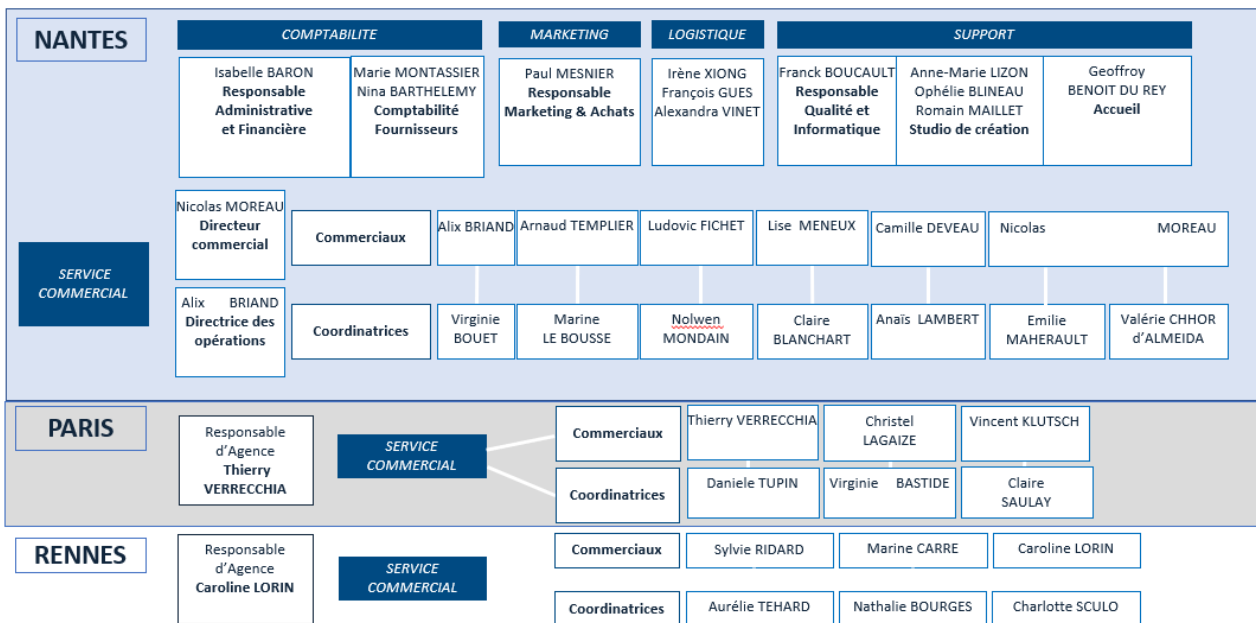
NANTES

COMPTABILITE

Isabelle BARON
Responsable Administrative et Financière

Marie MONTASSIER
Nina BARTHELEMY
Comptabilité Fournisseurs

MARKETING

Paul MESNIER
Responsable Marketing & Achats

LOGISTIQUE

Irène XIONG
François GUES
Alexandra VINET

SUPPORT

Franck BOUCAULT
Responsable Qualité et Informatique

Anne-Marie LIZON
Ophélie BLINEAU
Romain MAILLET
Studio de création

Geoffroy BENOIT DU REY
Accueil

SERVICE COMMERCIAL

Nicolas MOREAU
Directeur commercial

Alix BRIAND
Directrice des opérations

Commerciaux

Alix BRIAND | Arnaud TEMPLIER | Ludovic FICHET | Lise MENEUX | Camille DEVEAU | Nicolas MOREAU

Coordinatrices

Virginie BOUET | Marine LE BOUSSE | Nolwen MONDAIN | Claire BLANCHART | Anaïs LAMBERT | Emilie MAHERAULT | Valérie CHHOR d'ALMEIDA

PARIS

Responsable d'Agence
Thierry VERRECCHIA

SERVICE COMMERCIAL

Commerciaux

Thierry VERRECCHIA | Christel LAGAIZE | Vincent KLUTSCH

Coordinatrices

Daniele TUPIN | Virginie BASTIDE | Claire SAULAY

RENNES

Responsable d'Agence
Caroline LORIN

SERVICE COMMERCIAL

Commerciaux

Sylvie RIDARD | Marine CARRE | Caroline LORIN

Coordinatrices

Aurélie TEHARD | Nathalie BOURGES | Charlotte SCULO